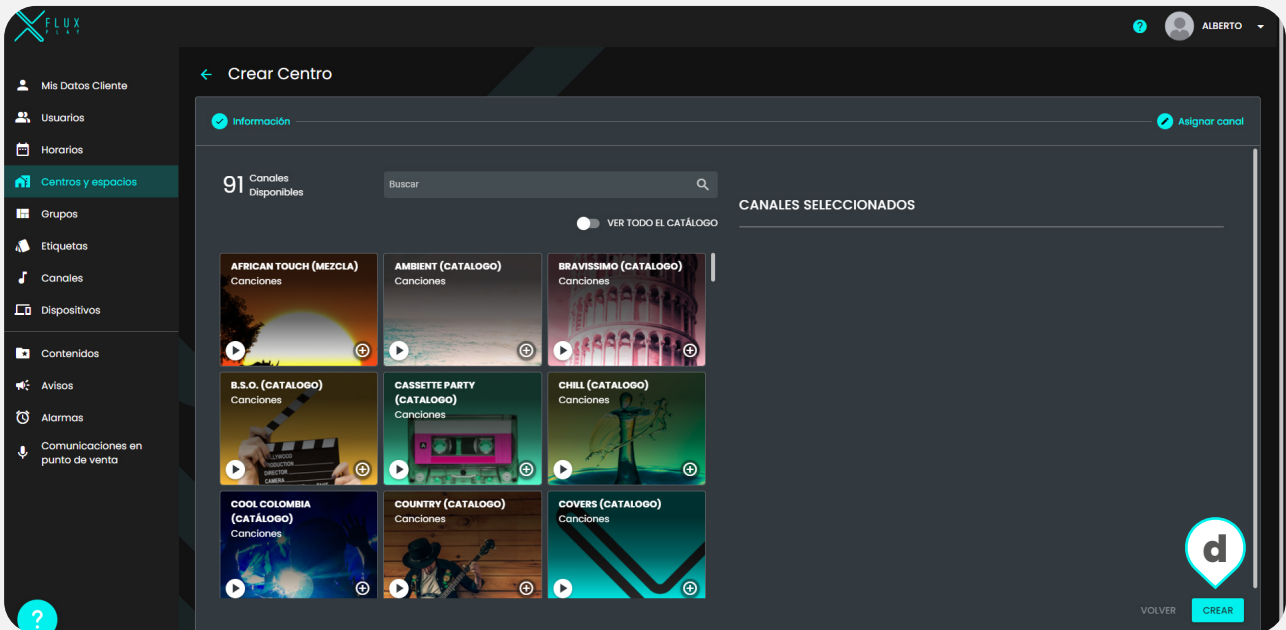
FLUX PLAY

ALBERTO

Mis Datos Cliente
Usuarios
Horarios
Centros y espacios
Grupos
Etiquetas
Canales
Dispositivos
Contenidos
Avisos
Alarmas
Comunicaciones en punto de venta

← Crear Centro

Información
Asignar canal

91 Canales Disponibles

Buscar

VER TODO EL CATÁLOGO

CANALES SELECCIONADOS

AFRICAN TOUCH (MEZCLA)
Canciones

AMBIENT (CATALOGO)
Canciones

BRAVISSIMO (CATALOGO)
Canciones

B.S.O. (CATALOGO)
Canciones

CASSETTE PARTY (CATALOGO)
Canciones

CHILL (CATALOGO)
Canciones

COOL COLOMBIA (CATÁLOGO)
Canciones

COUNTRY (CATALOGO)
Canciones

COVERS (CATALOGO)
Canciones

VOLVER
CREAR